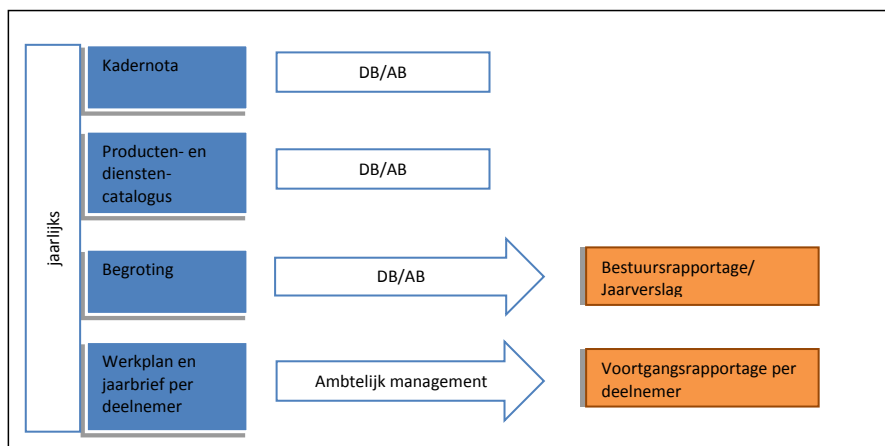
jaarlijks

Kadernota

DB/AB

Producten- en diensten-catalogus

DB/AB

Begroting

DB/AB

Bestuursrapportage/ Jaarverslag

Werkplan en jaarbrief per deelnemer

Ambtelijk management

Voortgangsrapportage per deelnemer